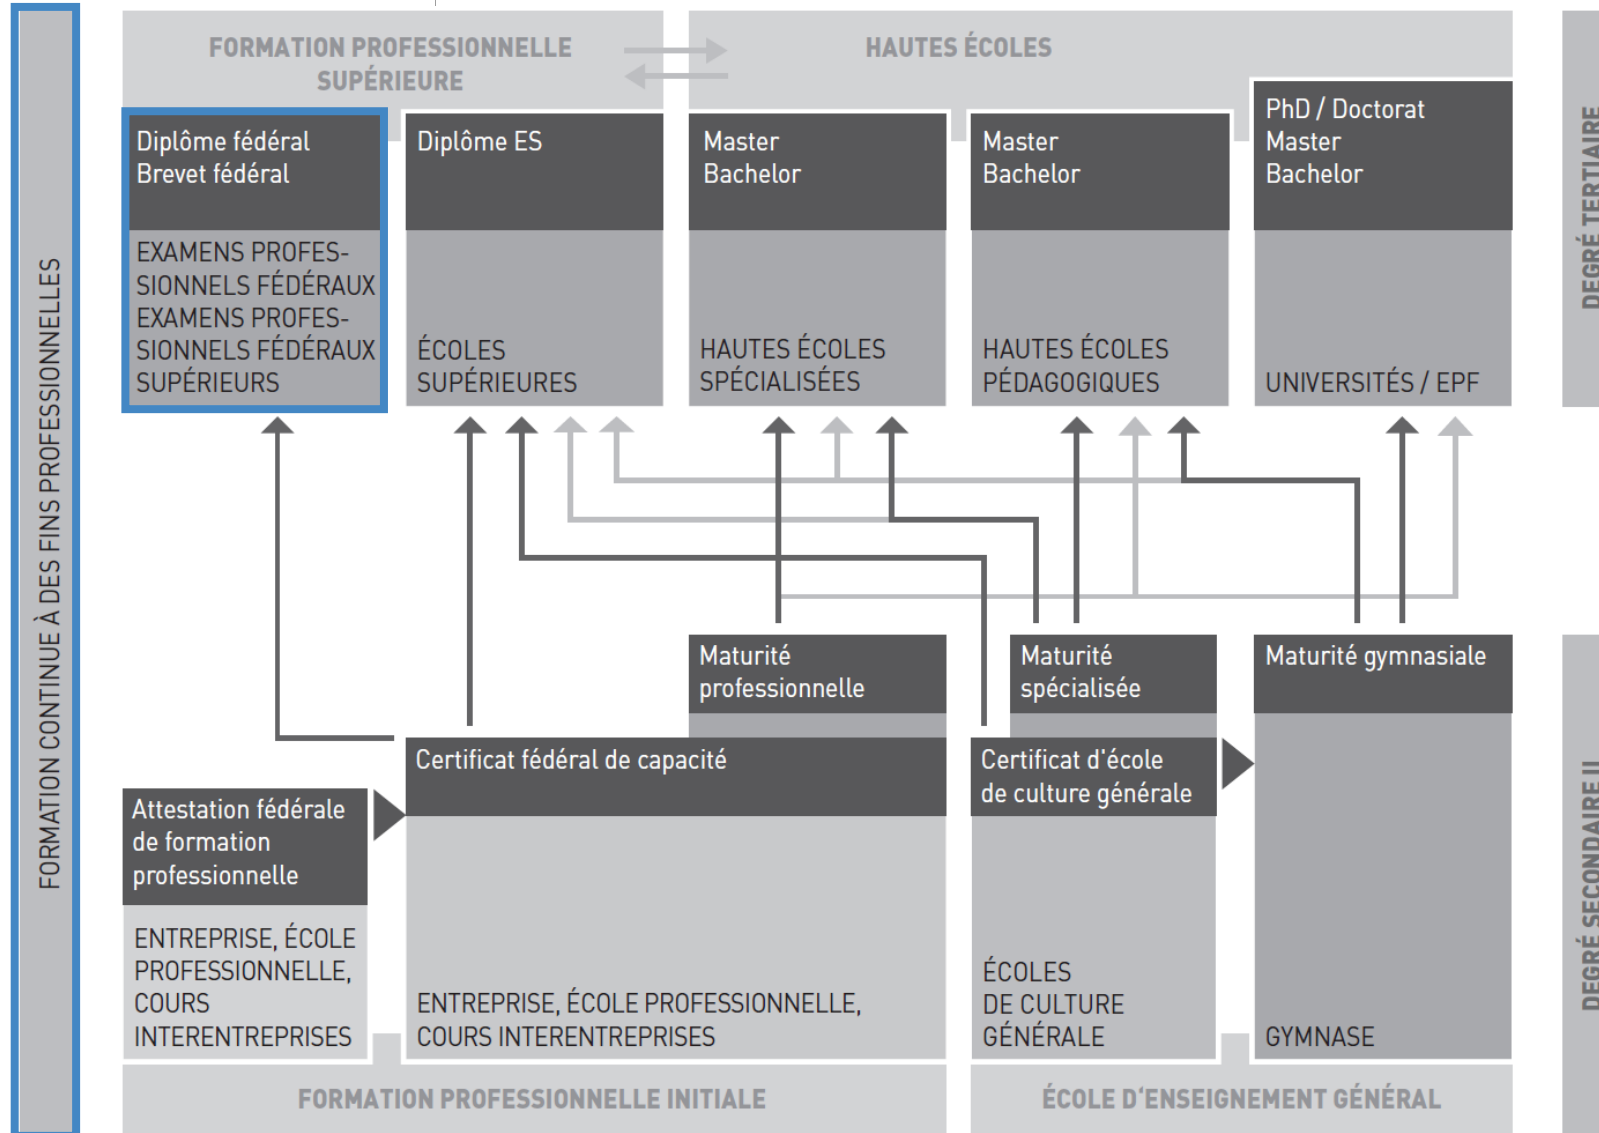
FORMATION CONTINUE À DES FINS PROFESSIONNELLES

FORMATION PROFESSIONNELLE SUPÉRIEURE

HAUTES ÉCOLES

DEGRÉ TERTIAIRE

Diplôme fédéral
Brevet fédéral

EXAMENS PROFESSIONNELS FÉDÉRAUX
EXAMENS PROFESSIONNELS FÉDÉRAUX SUPÉRIEURS

Diplôme ES

ÉCOLES SUPÉRIEURES

Master
Bachelor

HAUTES ÉCOLES SPÉCIALISÉES

Master
Bachelor

HAUTES ÉCOLES PÉDAGOGIQUES

PhD / Doctorat
Master
Bachelor

UNIVERSITÉS / EPF

Maturité professionnelle

Maturité spécialisée

Maturité gymnasiale

Certificat fédéral de capacité

Certificat d'école de culture générale

Attestation fédérale de formation professionnelle

ENTREPRISE, ÉCOLE PROFESSIONNELLE, COURS INTERENTREPRISES

ENTREPRISE, ÉCOLE PROFESSIONNELLE, COURS INTERENTREPRISES

ÉCOLES DE CULTURE GÉNÉRALE

GYMNASE

DEGRÉ SECONDAIRE II

FORMATION PROFESSIONNELLE INITIALE

ÉCOLE D'ENSEIGNEMENT GÉNÉRAL